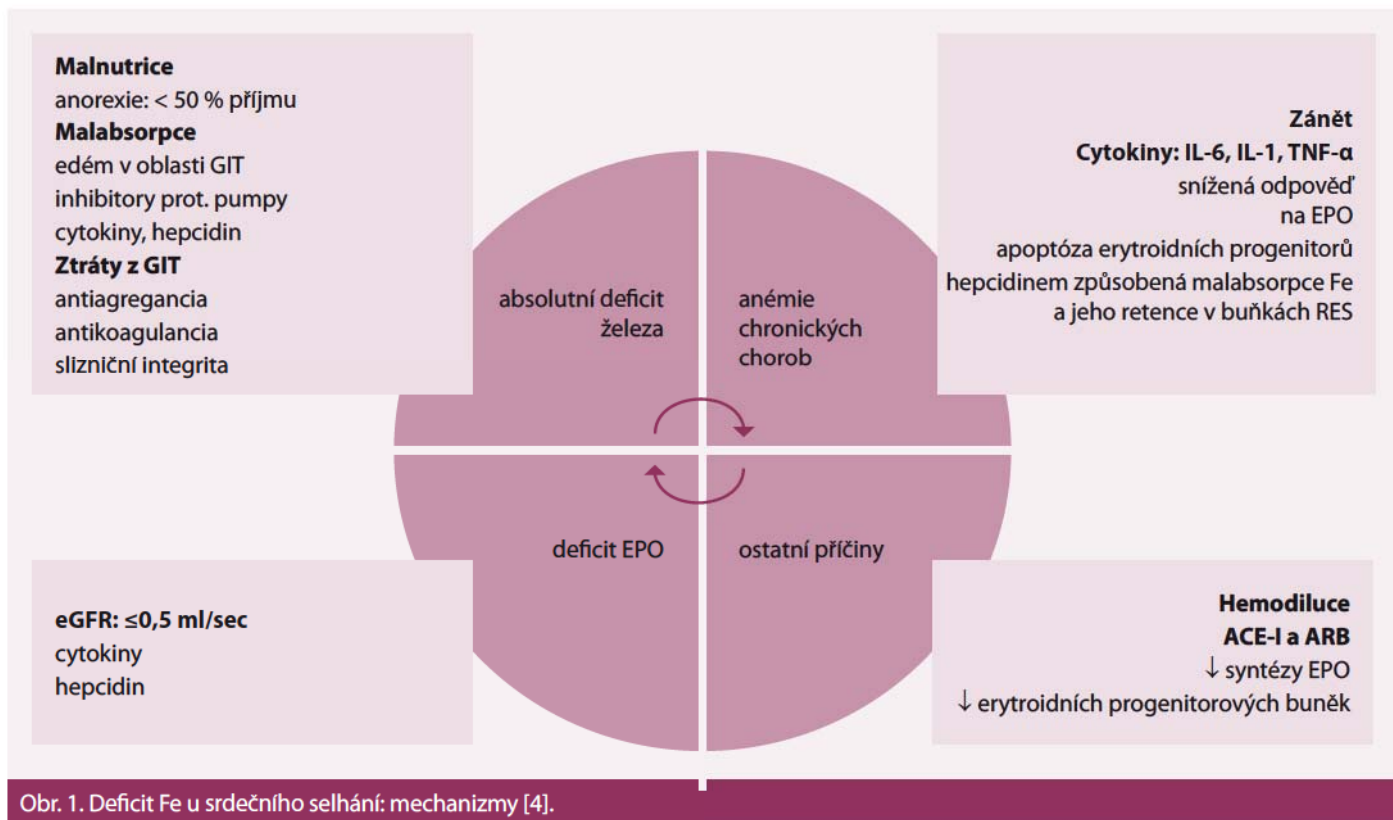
**Malnutrice**
anorexie: < 50 % příjmu
**Malabsorpce**
edém v oblasti GIT
inhibitory prot. pumpy
cytokiny, hepcidin
**Ztráty z GIT**
antiagregancia
antikoagulancia
slizniční integrita

**Zánět**
**Cytokiny: IL-6, IL-1, TNF-α**
snížená odpověď na EPO
apoptóza erytroidních progenitorů
hepcidinem způsobená malabsorpce Fe a jeho retence v buňkách RES

absolutní deficit železa

anémie chronických chorob

deficit EPO

ostatní příčiny

**eGFR: ≤0,5 ml/sec**
cytokiny
hepcidin

**Hemodiluce**
**ACE-I a ARB**
↓ syntézy EPO
↓ erytroidních progenitorových buněk

Obr. 1. Deficit Fe u srdečního selhání: mechanizmy [4].